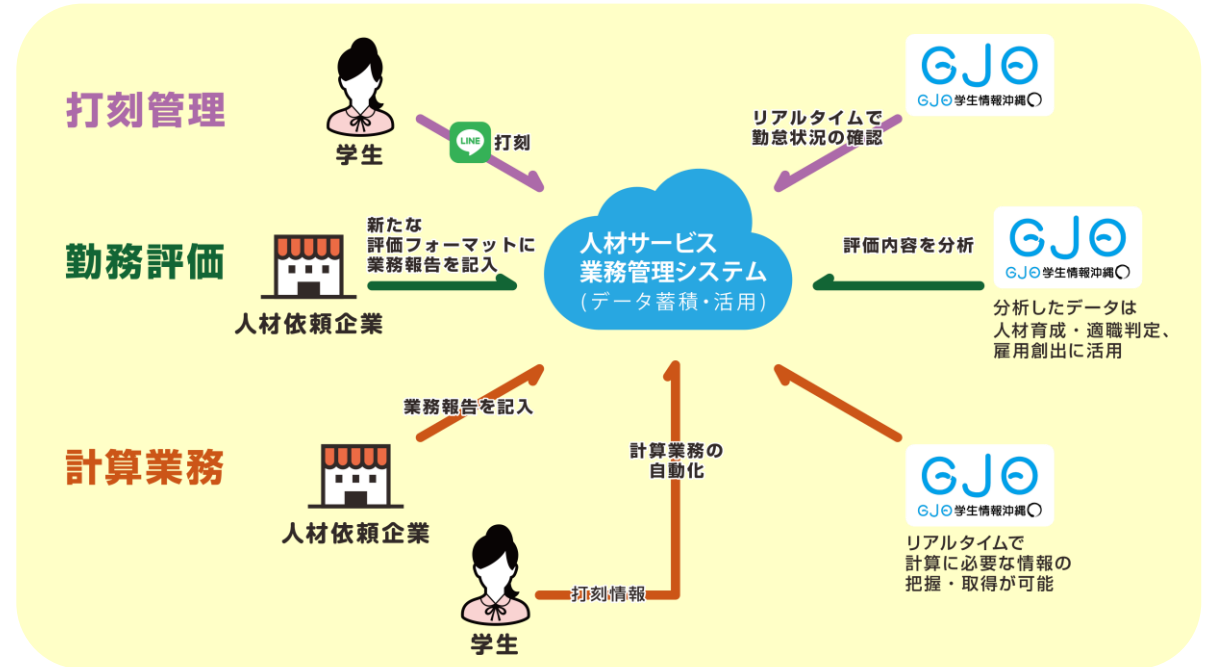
打刻管理

学生

LINE 打刻

GJO
GJO学生情報沖縄

リアルタイムで
勤怠状況の確認

勤務評価

新たな
評価フォーマットに
業務報告を記入

人材依頼企業

人材サービス
業務管理システム
（データ蓄積・活用）

評価内容を分析

GJO
GJO学生情報沖縄

分析したデータは
人材育成・適職判定、
雇用創出に活用

業務報告を記入

計算業務

人材依頼企業

計算業務の
自動化

GJO
GJO学生情報沖縄

リアルタイムで
計算に必要な情報の
把握・取得が可能

打刻情報

学生